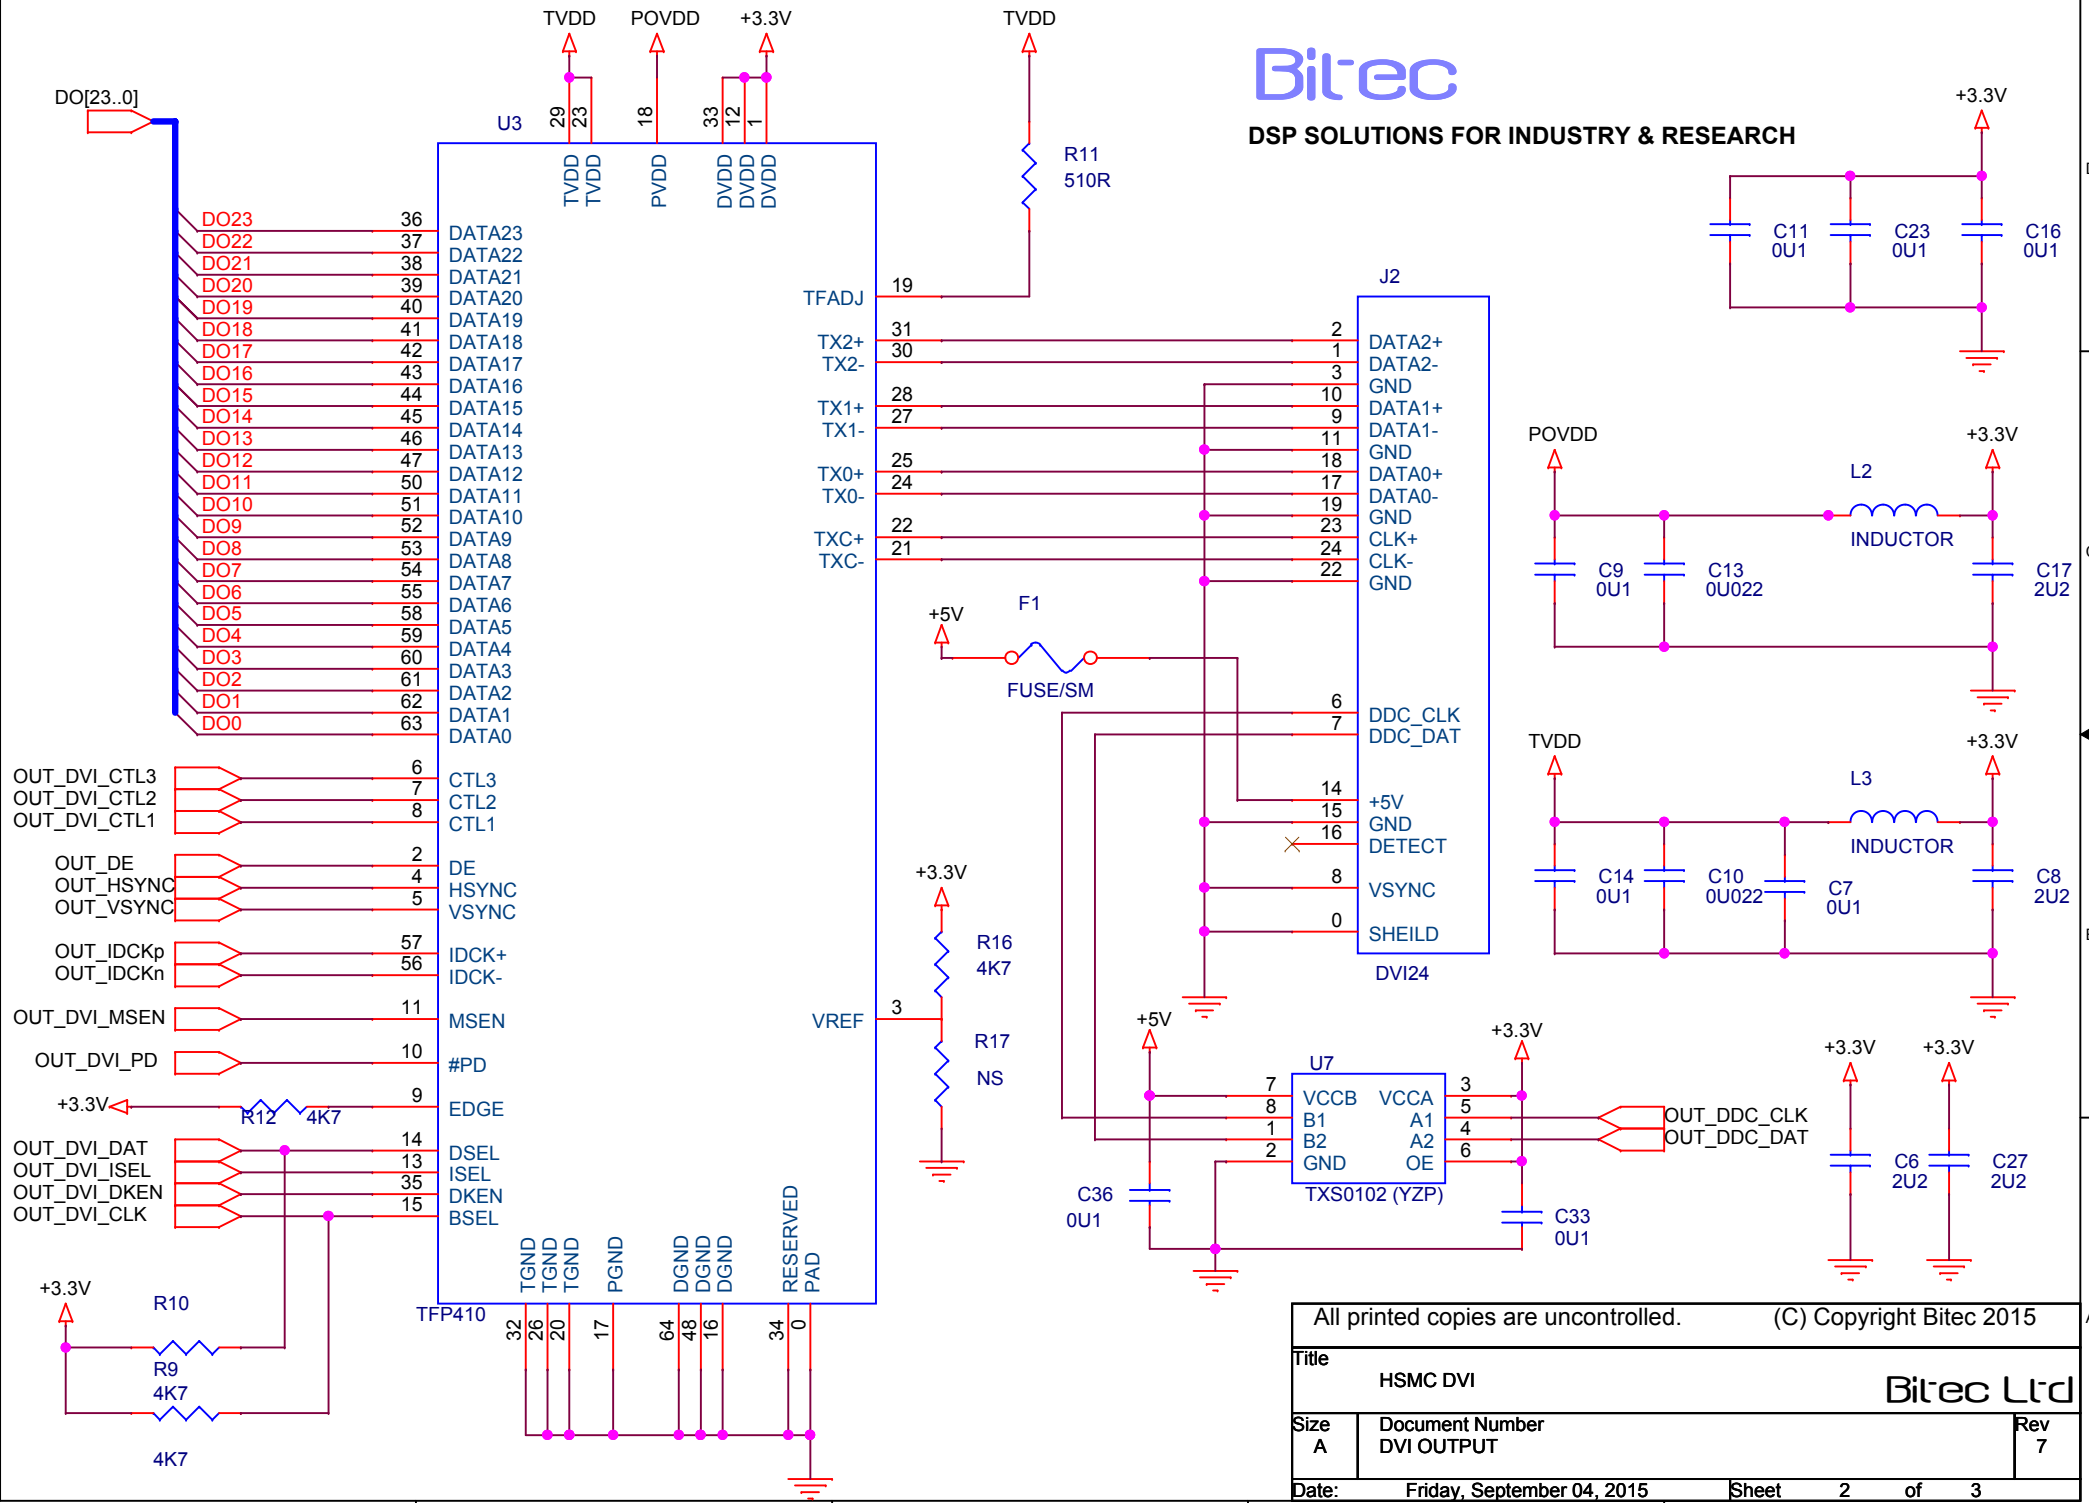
TVDD POVDD +3.3V TVDD

Bitec
DSP SOLUTIONS FOR INDUSTRY & RESEARCH

DO[23..0]

U3
29 23 18 33 12 1
TVDD TVDD PVDD DVDD DVDD DVDD

R11
510R

+3.3V
C11 0U1
C23 0U1
C16 0U1

DO23 36 DATA23
DO22 37 DATA22
DO21 38 DATA21
DO20 39 DATA20
DO19 40 DATA19
DO18 41 DATA18
DO17 42 DATA17
DO16 43 DATA16
DO15 44 DATA15
DO14 45 DATA14
DO13 46 DATA13
DO12 47 DATA12
DO11 50 DATA11
DO10 51 DATA10
DO9 52 DATA9
DO8 53 DATA8
DO7 54 DATA7
DO6 55 DATA6
DO5 58 DATA5
DO4 59 DATA4
DO3 60 DATA3
DO2 61 DATA2
DO1 62 DATA1
DO0 63 DATA0

TFADJ 19
TX2+ 31
TX2- 30
TX1+ 28
TX1- 27
TX0+ 25
TX0- 24
TXC+ 22
TXC- 21

J2
2 DATA2+
1 DATA2-
3 GND
10 DATA1+
9 DATA1-
11 GND
18 DATA0+
17 DATA0-
19 GND
23 CLK+
24 CLK-
22 GND
6 DDC_CLK
7 DDC_DAT
14 +5V
15 GND
16 DETECT
8 VSYNC
0 SHEILD
DVI24

POVDD +3.3V
L2
INDUCTOR
C9 0U1
C13 0U022
C17 2U2

+5V
F1
FUSE/SM

TVDD +3.3V
L3
INDUCTOR
C14 0U1
C10 0U022
C7 0U1
C8 2U2

OUT_DVI_CTL3 6 CTL3
OUT_DVI_CTL2 7 CTL2
OUT_DVI_CTL1 8 CTL1
OUT_DE 2 DE
OUT_HSYNC 4 HSYNC
OUT_VSYNC 5 VSYNC
OUT_IDCKp 57 IDCK+
OUT_IDCKn 56 IDCK-
OUT_DVI_MSEN 11 MSEN
OUT_DVI_PD 10 #PD
+3.3V R12 4K7 9 EDGE
OUT_DVI_DAT 14 DSEL
OUT_DVI_ISEL 13 ISEL
OUT_DVI_DKEN 35 DKEN
OUT_DVI_CLK 15 BSEL

+3.3V
R16 4K7
VREF 3
R17 NS

+5V
+3.3V
U7
7 VCCB VCCA 3
8 B1 A1 5
1 B2 A2 4
2 GND OE 6
TXS0102 (YZP)
C36 0U1
C33 0U1
OUT_DDC_CLK
OUT_DDC_DAT

+3.3V +3.3V
C6 2U2
C27 2U2

+3.3V
R10
R9
4K7
4K7

TFP410
TGND TGND TGND PGND DGND DGND DGND RESERVED PAD
32 26 20 17 64 48 16 34 0

All printed copies are uncontrolled. (C) Copyright Bitec 2015
Title
HSMC DVI
Bitec Ltd
Size A
Document Number
DVI OUTPUT
Rev 7
Date: Friday, September 04, 2015 Sheet 2 of 3